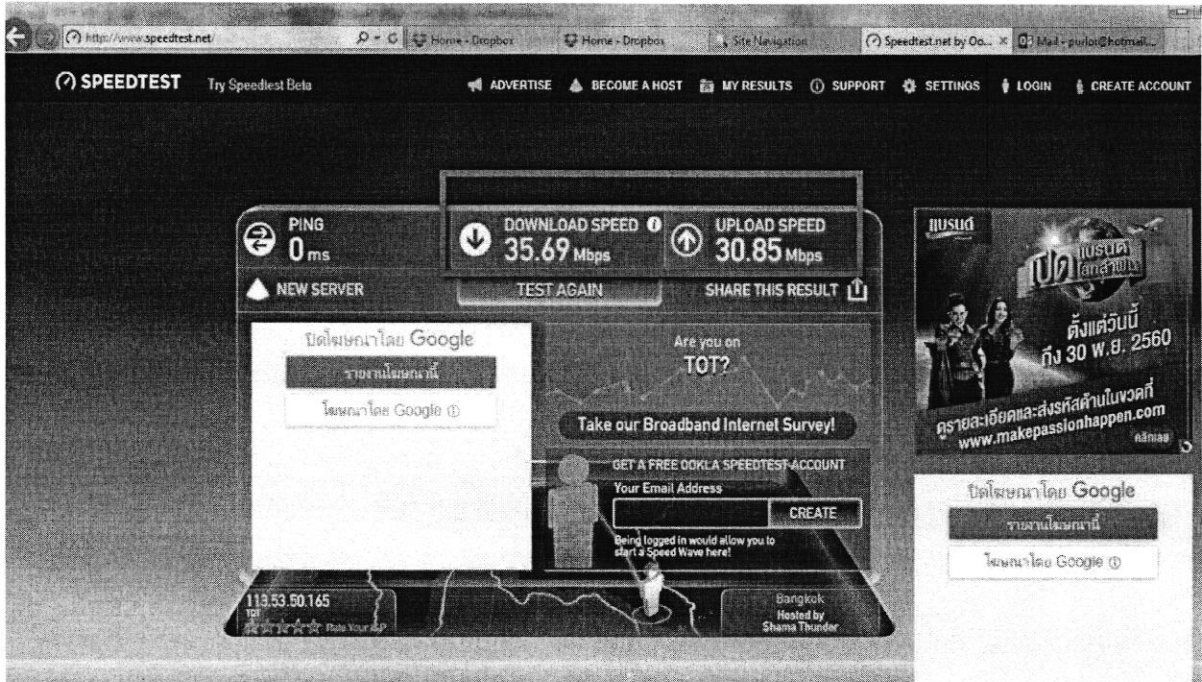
http://www.speedtest.net/
Home - Dropbox
Home - Dropbox
Site Navigation
Speedtest.net by Oo... ×
Mail - purlot@hotmail...

SPEEDTEST
Try Speedtest Beta
ADVERTISE
BECOME A HOST
MY RESULTS
SUPPORT
SETTINGS
LOGIN
CREATE ACCOUNT

PING
0 ms
DOWNLOAD SPEED
35.69 Mbps
UPLOAD SPEED
30.85 Mbps
NEW SERVER
TEST AGAIN
SHARE THIS RESULT

ปิดโฆษณาโดย Google
รายงานโฆษณานี้
โฆษณาโดย Google

Are you on
TOT?
Take our Broadband Internet Survey!
GET A FREE OOKLA SPEEDTEST ACCOUNT
Your Email Address
CREATE
Being logged in would allow you to start a Speed Wave here!

113.53.50.165
TOT
Rate Your ISP
Bangkok
Hosted by
Shama Thunder

แบรนด์
เปิด แบรนด์ ลุ้นล้าน
ตั้งแต่วันนี้
ถึง 30 พ.ย. 2560
ดูรายละเอียดและส่งรหัสด้านในขวดที่
www.makepassionhappen.com
คลิกเลย

ปิดโฆษณาโดย Google
รายงานโฆษณานี้
โฆษณาโดย Google